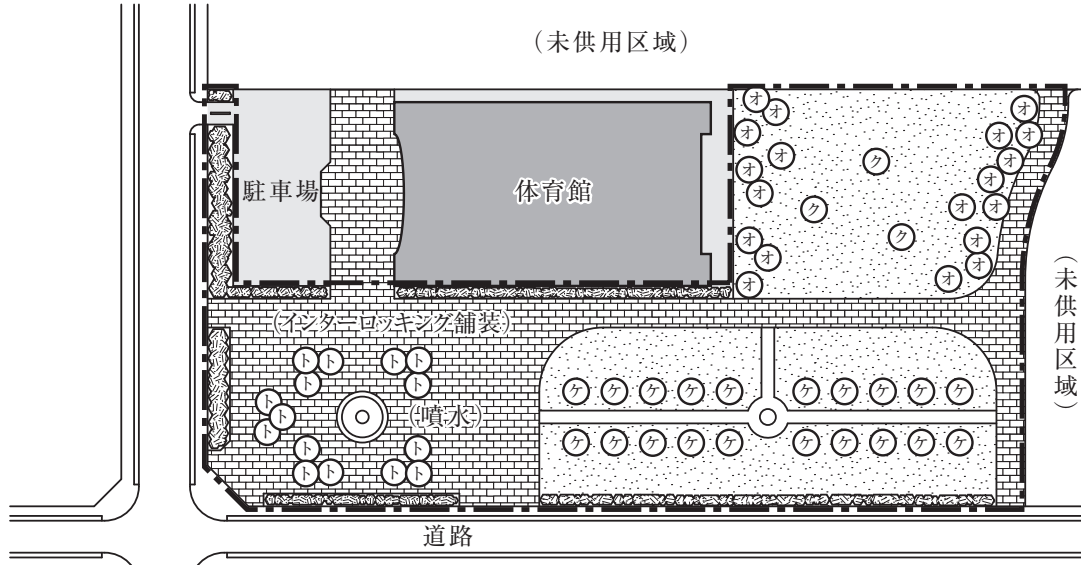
（未供用区域）

駐車場

体育館

（未供用区域）

（インターロッキング舗装）

（噴水）

道路

オ オ オ オ オ オ オ オ オ オ オ オ オ オ オ オ オ オ オ

ク ク ク

ト ト ト ト ト ト ト ト ト ト ト ト ト ト ト

ケ ケ ケ ケ ケ ケ ケ ケ ケ ケ ケ ケ ケ ケ ケ ケ ケ ケ ケ ケ